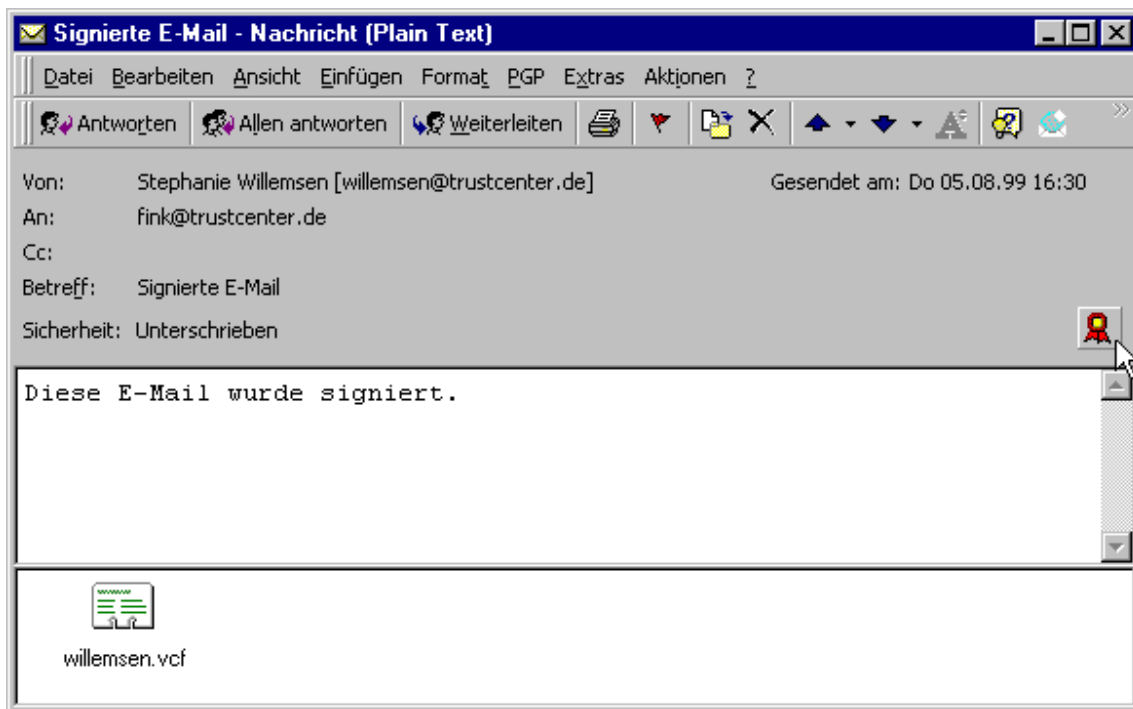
Signierte E-Mail - Nachricht (Plain Text)

Datei Bearbeiten Ansicht Einfügen Format PGP Extras Aktionen ?

Antworten Allen antworten Weiterleiten

Von: Stephanie Willemsen [willemsen@trustcenter.de] Gesendet am: Do 05.08.99 16:30
An: fink@trustcenter.de
Cc:
Betreff: Signierte E-Mail
Sicherheit: Unterschrieben

Diese E-Mail wurde signiert.

willemsen.vcf